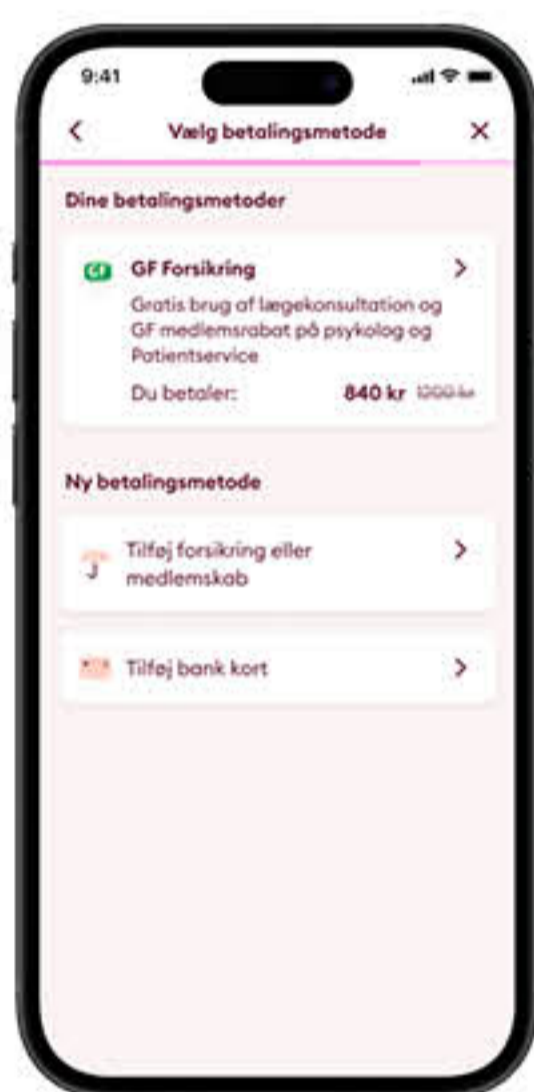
9:41

<

Vælg betalingsmetode

X

Dine betalingsmetoder

GF

GF Forsikring

>

Gratis brug af lægekonsultation og GF medlemsrabat på psykolog og Patientservice

Du betaler:

840 kr 1200 kr

Ny betalingsmetode

Tilføj forsikring eller medlemskab

>

Tilføj bank kort

>